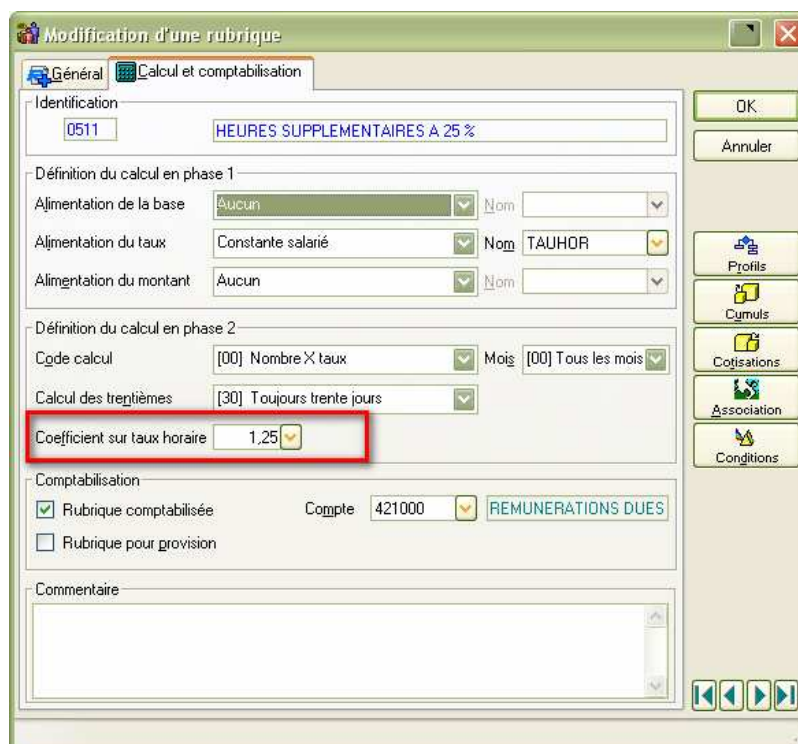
Modification d'une rubrique

Général | Calcul et comptabilisation

Identification
0511 HEURES SUPPLEMENTAIRES A 25 %

OK
Annuler

Définition du calcul en phase 1
Alimentation de la base Aucun Nom
Alimentation du taux Constante salarié Nom TAUHOR
Alimentation du montant Aucun Nom

Profils
Cumuls
Cotisations
Association
Conditions

Définition du calcul en phase 2
Code calcul [00] Nombre X taux Mois [00] Tous les mois
Calcul des trentièmes [30] Toujours trente jours
Coefficient sur taux horaire 1,25

Comptabilisation
☑ Rubrique comptabilisée Compte 421000 REMUNERATIONS DUES
☐ Rubrique pour provision

Commentaire